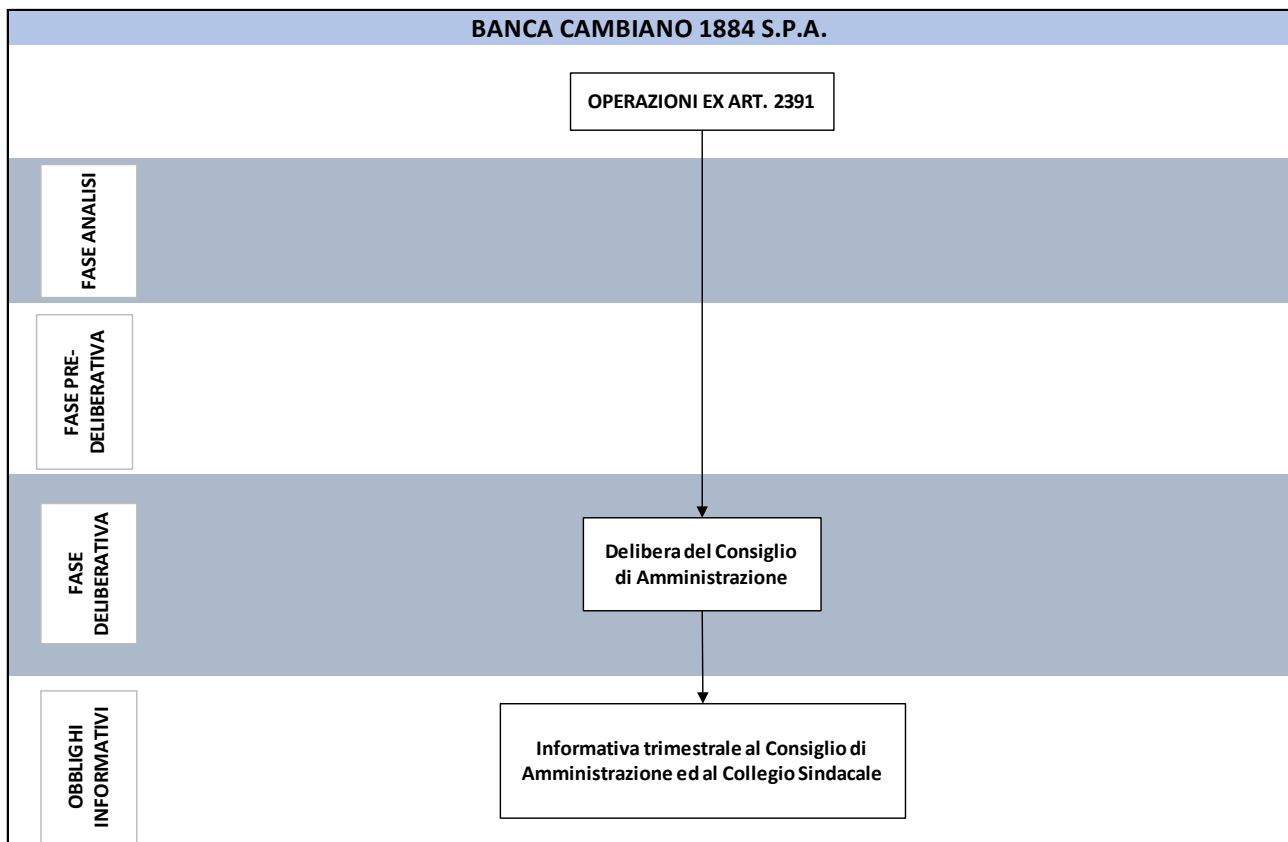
BANCA CAMBIANO 1884 S.P.A.

OPERAZIONI EX ART. 2391

FASE ANALISI

FASE PRE-DELIBERATIVA

FASE DELIBERATIVA

Delibera del Consiglio di Amministrazione

OBBLIGHI INFORMATIVI

Informativa trimestrale al Consiglio di Amministrazione ed al Collegio Sindacale